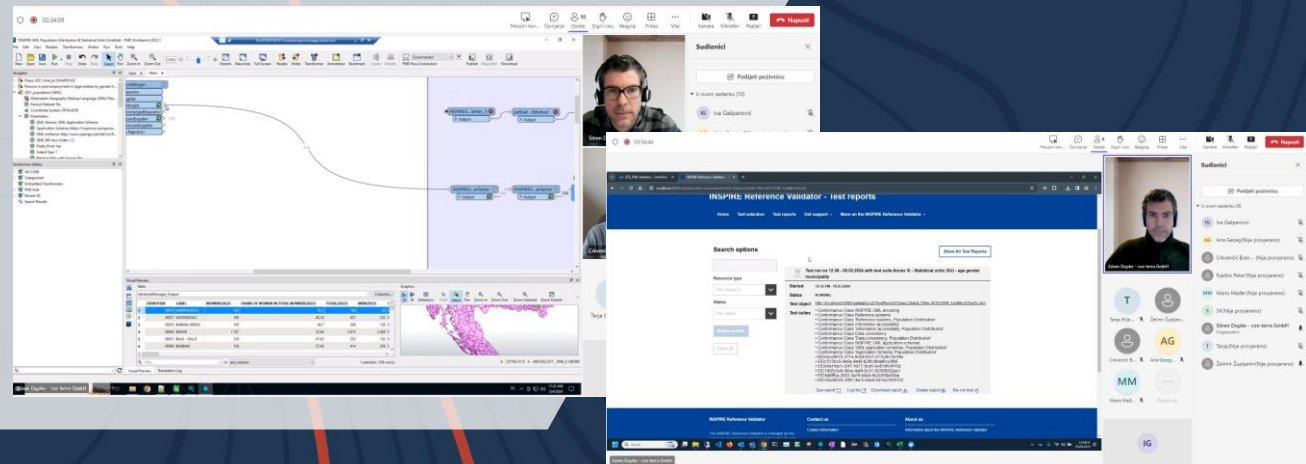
02:34:09

Prezentiraj
Osobe
Digni ruku
Reagiraj
Prikaz
Više
Kamera
Mikrofon
Podijeli
Napusti

Sudionici
Podijeli pozivnicu
U ovom sastanku (10)
IG Iva Galijanović

Sören Dupke - con terra GmbH

02:56:44

INSPIRE Reference Validator - Test reports

Home
Test selection
Test reports
Get support
More on the INSPIRE Reference Validator

Search options
Resource type
Status
Show All Test Reports

Test run on 12:30 - 09.02.2024 with test suite Annex III - Statistical units (SU) - age gender municipality

Started
Status
Test object
Test suites

INSPIRE Reference Validator
Contact us
About us

Sudionici
Podijeli pozivnicu
U ovom sastanku
IG Iva Galijanović
AG Ana Gezeg (Nije provjereno)
Crkvenčić Bran... (Nije provjereno)
Kjelko Petar (Nije provjereno)
Mario Madir (Nije provjereno)
S SK (Nije provjereno)
Sören Dupke - con terra GmbH
Organizator
T Tanja (Nije provjereno)
Željmir Žuglijanin (Nije provjereno)

T
Tanja (Nije p...
Željmir Žuglj...
Crkvenčić B...
AG
Ana Gezeg...
MM
Mario Madi...
IG

Sören Dupke - con terra GmbH